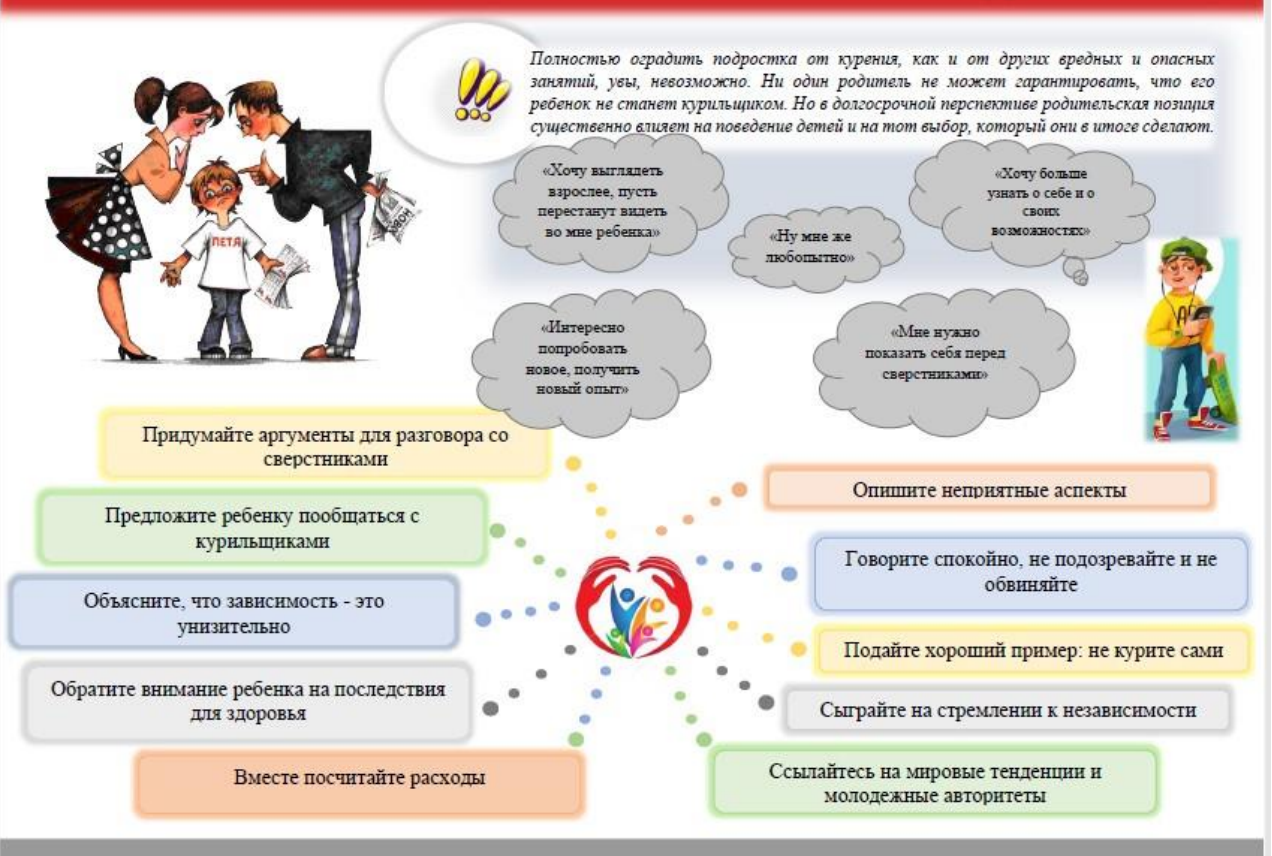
Полностью оградить подростка от курения, как и от других вредных и опасных занятий, увы, невозможно. Ни один родитель не может гарантировать, что его ребенок не станет курильщиком. Но в долгосрочной перспективе родительская позиция существенно влияет на поведение детей и на тот выбор, который они в итоге сделают.

ПЕТЯ

«Хочу выглядеть взрослее, пусть перестанут видеть во мне ребенка»

«Ну мне же любопытно»

«Хочу больше узнать о себе и о своих возможностях»

«Интересно попробовать новое, получить новый опыт»

«Мне нужно показать себя перед сверстниками»

Придумайте аргументы для разговора со сверстниками

Предложите ребенку пообщаться с курильщиками

Объясните, что зависимость - это унизительно

Обратите внимание ребенка на последствия для здоровья

Вместе посчитайте расходы

Опишите неприятные аспекты

Говорите спокойно, не подозревайте и не обвиняйте

Подайте хороший пример: не курите сами

Сыграйте на стремлении к независимости

Ссылайтесь на мировые тенденции и молодежные авторитеты